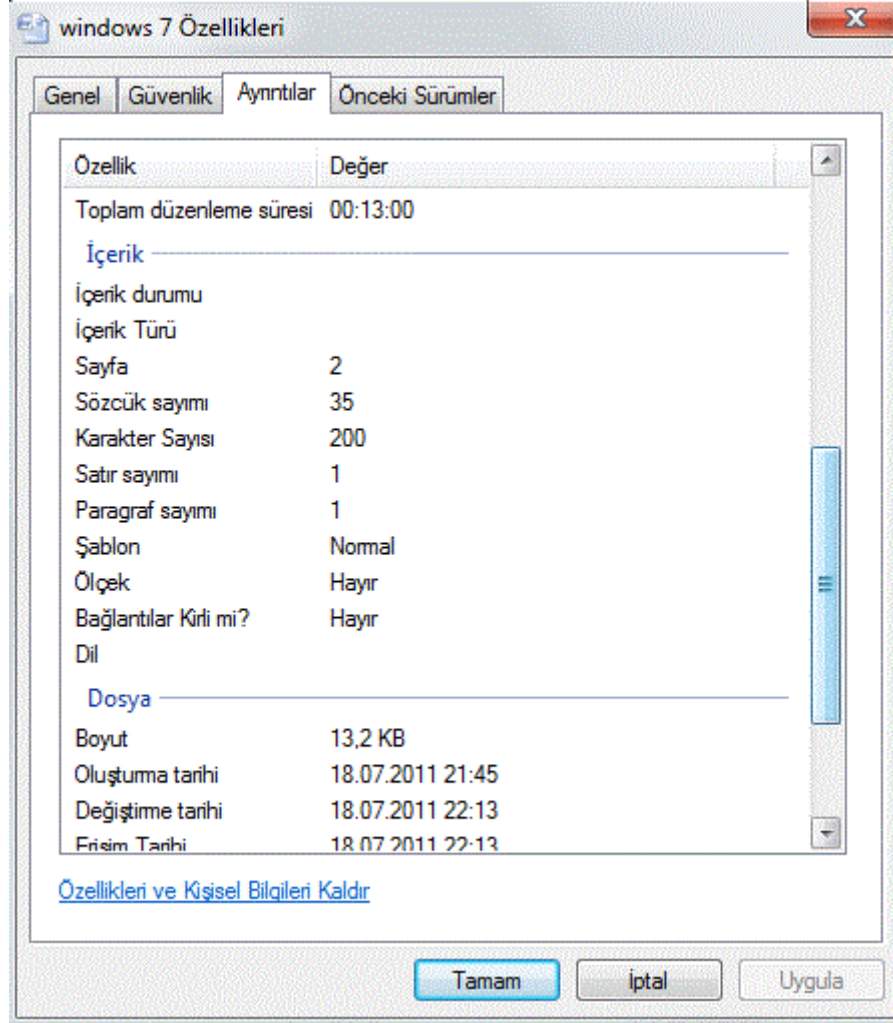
windows 7 Özellikleri

Genel | Güvenlik | Ayrıntılar | Önceki Sürümler

| Özellik | Değer |
|---|---|
| Toplam düzenleme süresi | 00:13:00 |
| İçerik | |
| İçerik durumu | |
| İçerik Türü | |
| Sayfa | 2 |
| Sözcük sayımı | 35 |
| Karakter Sayısı | 200 |
| Satır sayımı | 1 |
| Paragraf sayımı | 1 |
| Şablon | Normal |
| Ölçek | Hayır |
| Bağlantılar Kirli mi? | Hayır |
| Dil | |
| Dosya | |
| Boyut | 13,2 KB |
| Oluşturma tarihi | 18.07.2011 21:45 |
| Değiştirme tarihi | 18.07.2011 22:13 |
| Erişim Tarihi | 18.07.2011 22:13 |

Özellikleri ve Kişisel Bilgileri Kaldır

Tamam | İptal | Uygula